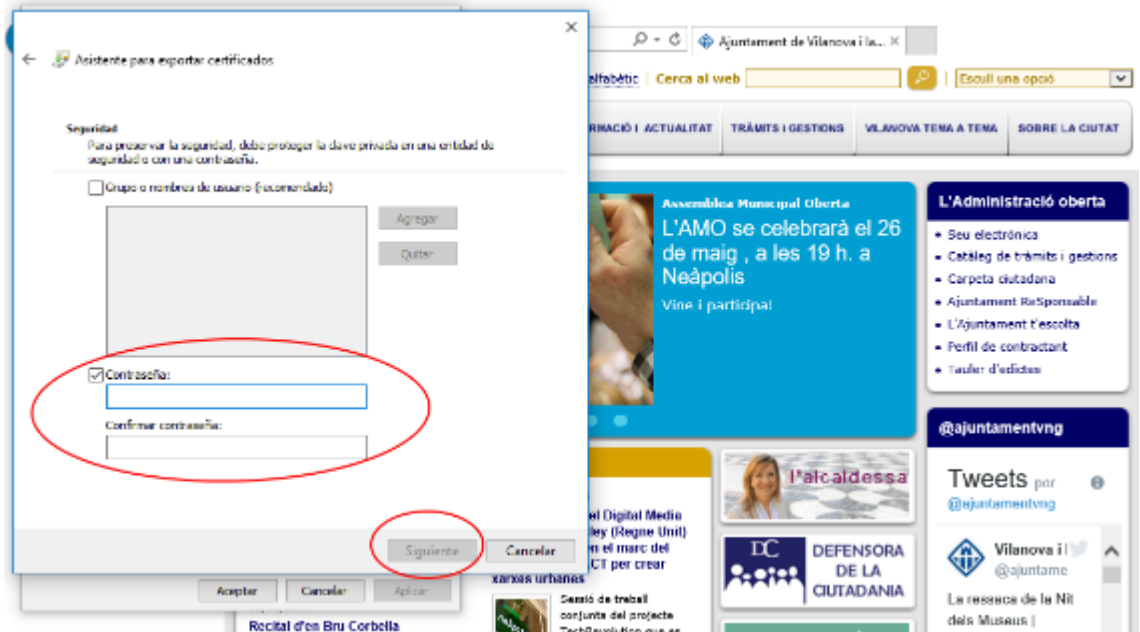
Asistente para exportar certificados

Seguridad
Para preservar la seguridad, debe proteger la clave privada en una entidad de seguridad o con una contraseña.

Grupo o nombres de usuario (recomendado)

Agregar
Quitar

Contraseña:

Confirmar contraseña:

Siguiente
Cancelar

Aceptar
Cancelar
Aplicar

Ajuntament de Vilanova i la...

alfabètic
Cerca al web
Escull una opció

RMACIÓ I ACTUALITAT
TRÀMITS I GESTIONS
VILANOVA TEMA A TEMA
SOBRE LA CIUTAT

Assemblea Municipal Oberta
L'AMO se celebrarà el 26 de maig , a les 19 h. a Neàpolis
Vine i participa!

L'Administració oberta
Seu electrònica
Catàleg de tràmits i gestions
Carpeta ciutadana
Ajuntament ReSponsable
L'Ajuntament t'escolta
Perfil de contractant
Tauler d'edictes

@ajuntamentvng
Tweets por @ajuntamentvng
Vilanova i l
@ajuntame
La ressaca de la Nit dels Museus |

l'alcaldessa

DC
DEFENSORA DE LA CIUTADANIA

el Digital Media
ley (Regne Unit)
en el marc del
CT per crear
xarxes urbanes

Sessió de treball conjunta del projecte TechRevolution que es

Recital d'en Bru Corbella